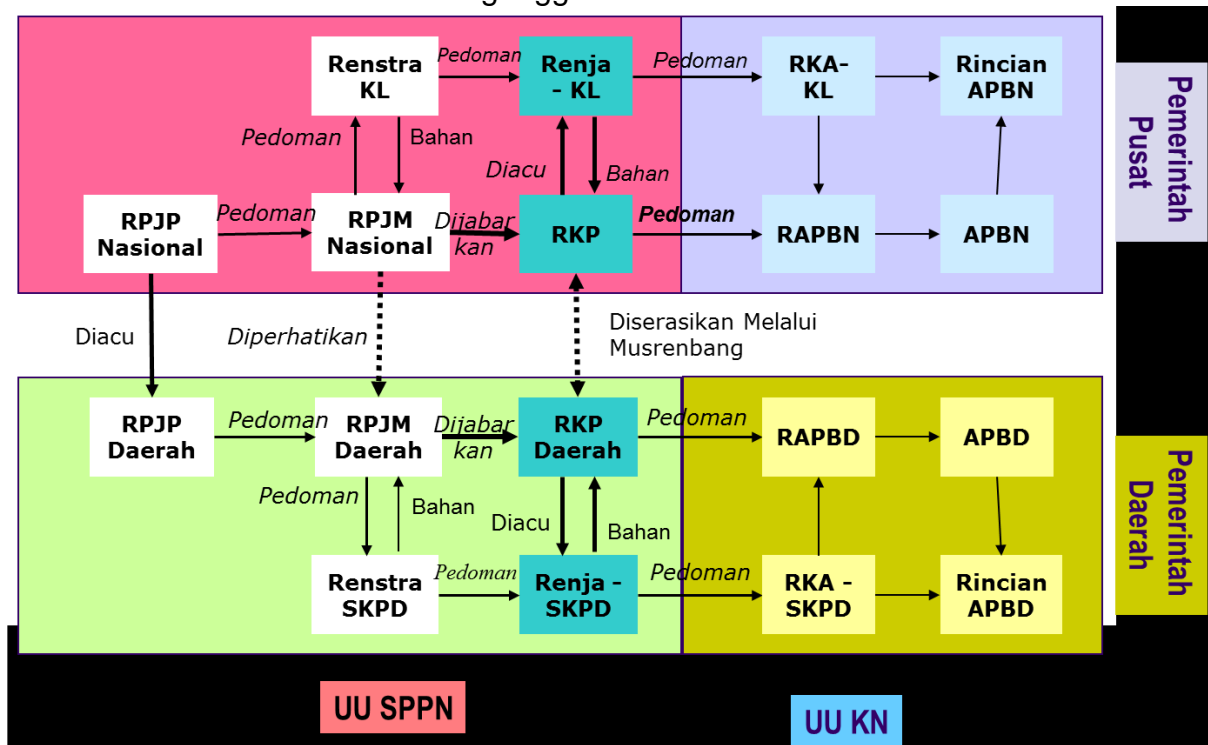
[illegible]

Renstra KL

Pedoman

Renja - KL

Pedoman

RKA-KL

Rincian APBN

Pemerintah Pusat

Pedoman

Bahan

Diacu

Bahan

RPJP Nasional

Pedoman

RPJM Nasional

Dijabarkan

RKP

Pedoman

RAPBN

APBN

Diacu

Diperhatikan

Diserasikan Melalui Musrenbang

RPJP Daerah

Pedoman

RPJM Daerah

Dijabarkan

RKP Daerah

Pedoman

RAPBD

APBD

Pemerintah Daerah

Pedoman

Bahan

Diacu

Bahan

Renstra SKPD

Pedoman

Renja - SKPD

Pedoman

RKA - SKPD

Rincian APBD

UU SPPN

UU KN